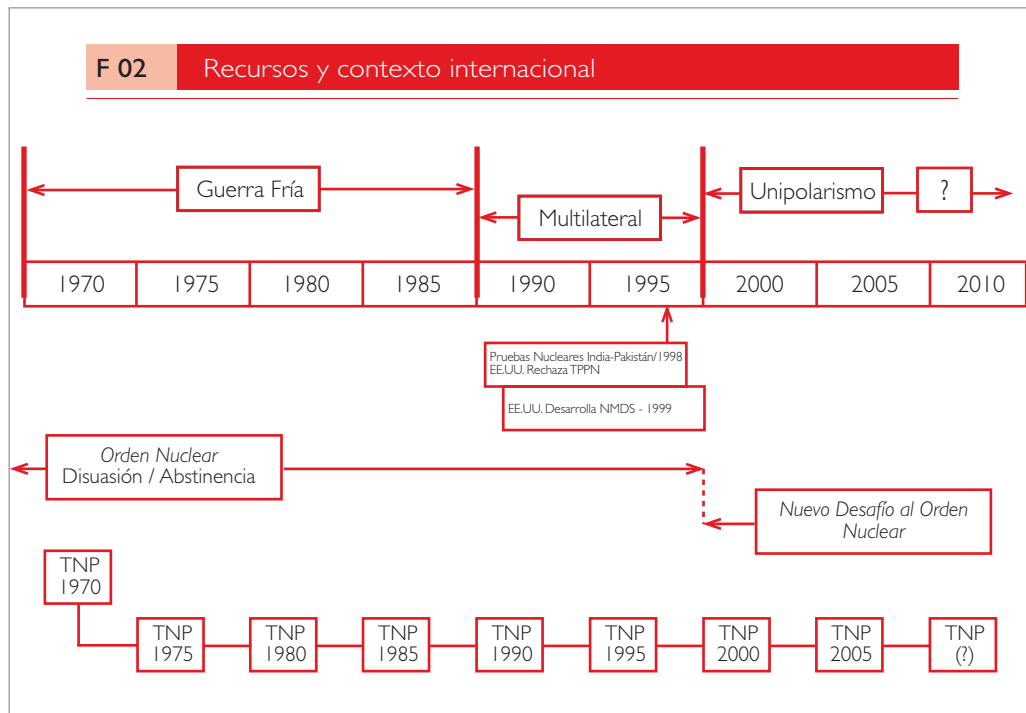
F 02 Recursos y contexto internacional

Guerra Fría

Multilateral

Unipolarismo

?

| 1970 | 1975 | 1980 | 1985 | 1990 | 1995 | 2000 | 2005 | 2010 |
|---|---|---|---|---|---|---|---|---|

Pruebas Nucleares India-Pakistán/1998
EE.UU. Rechaza TPPN

EE.UU. Desarrolla NMDS - 1999

Orden Nuclear
Disuasión / Abstinencia

Nuevo Desafío al Orden Nuclear

TNP 1970

TNP 1975

TNP 1980

TNP 1985

TNP 1990

TNP 1995

TNP 2000

TNP 2005

TNP (?)